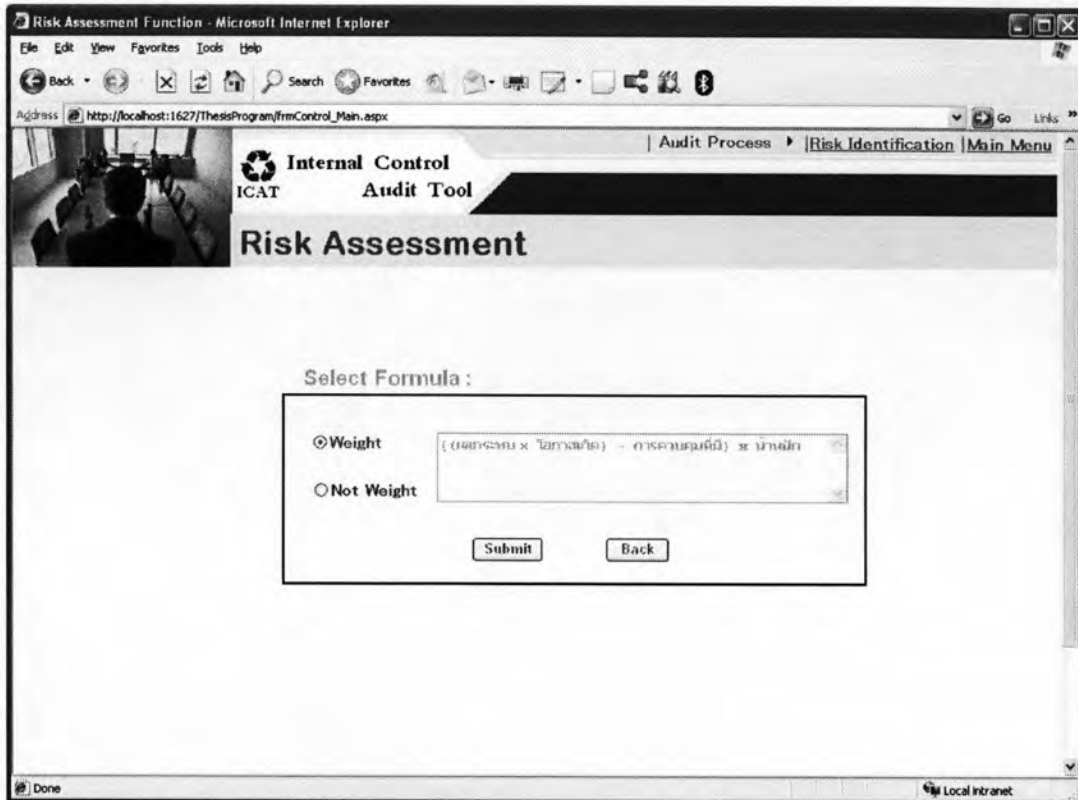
Risk Assessment Function - Microsoft Internet Explorer

File Edit View Favorites Tools Help

Back Search Favorites

Address http://localhost:1627/ThesisProgram/frmControl_Main.aspx

Go Links

| Audit Process ▸ |Risk Identification |Main Menu

Internal Control Audit Tool

ICAT

Risk Assessment

Select Formula :

Weight

Not Weight

((ผลกระทบ x โอกาสเกิด) - การควบคุมที่มี) x น้ำหนัก

Submit

Back

Done

Local intranet